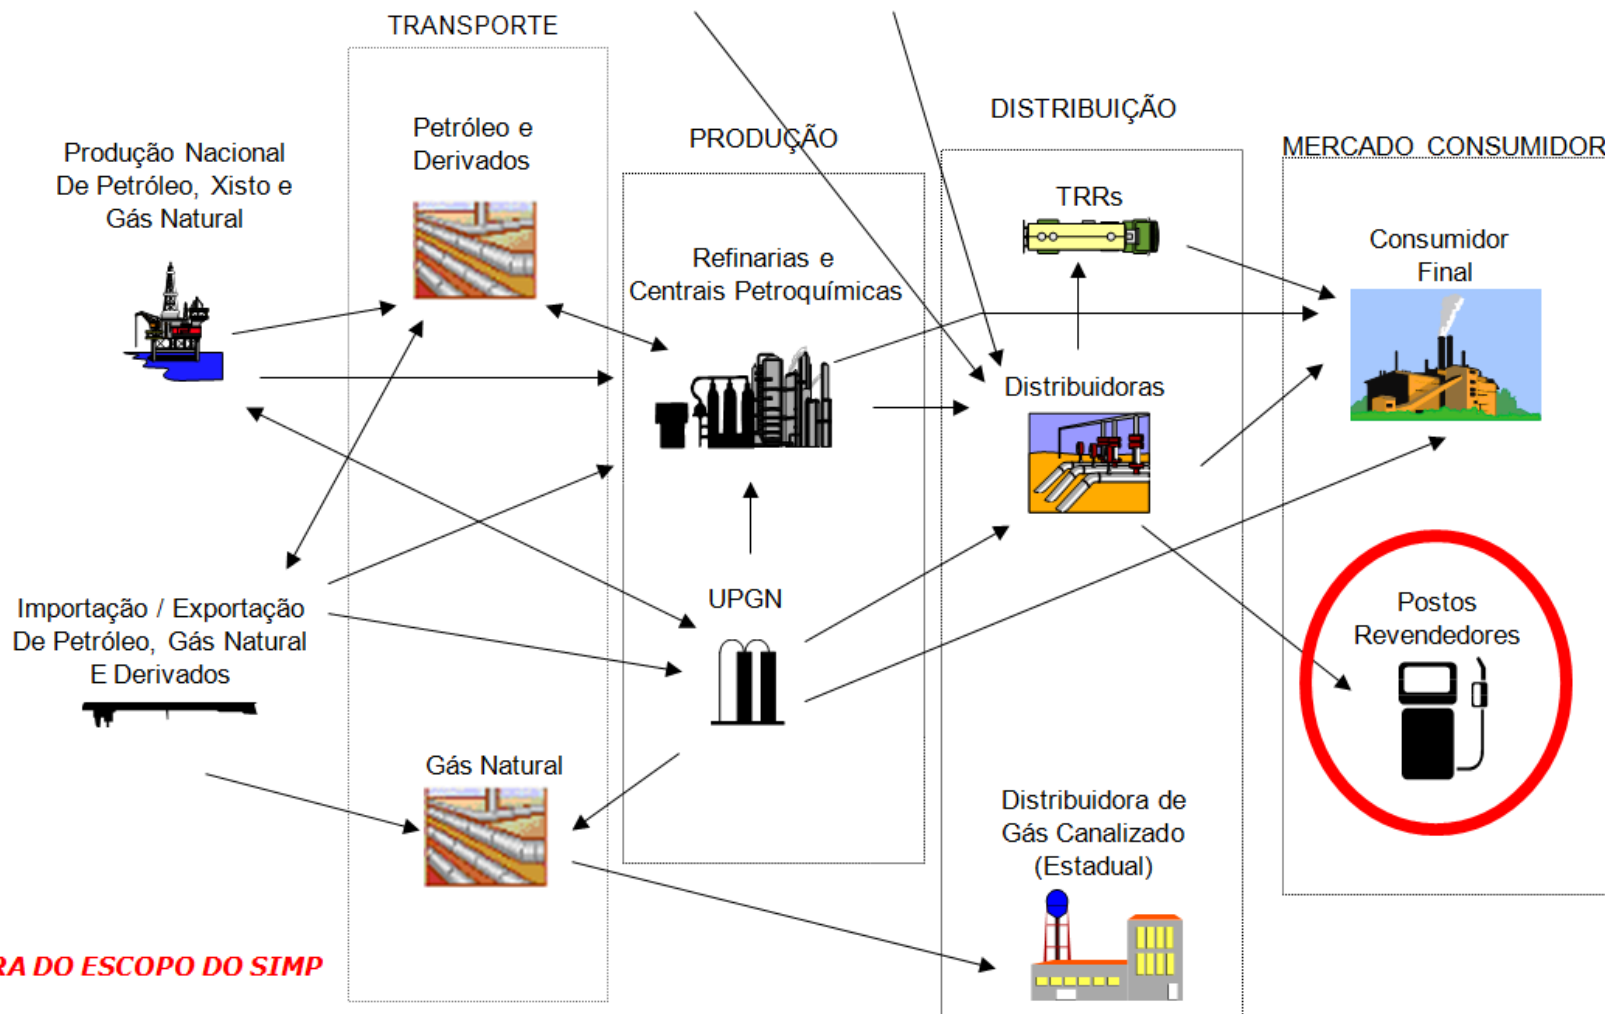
TRANSPORTE

Produção Nacional De Petróleo, Xisto e Gás Natural

Petróleo e Derivados

PRODUÇÃO

Refinarias e Centrais Petroquímicas

DISTRIBUIÇÃO

TRRs

MERCADO CONSUMIDOR

Consumidor Final

Distribuidoras

UPGN

Importação / Exportação De Petróleo, Gás Natural E Derivados

Postos Revendedores

Gás Natural

Distribuidora de Gás Canalizado (Estadual)

RA DO ESCOPO DO SIMP